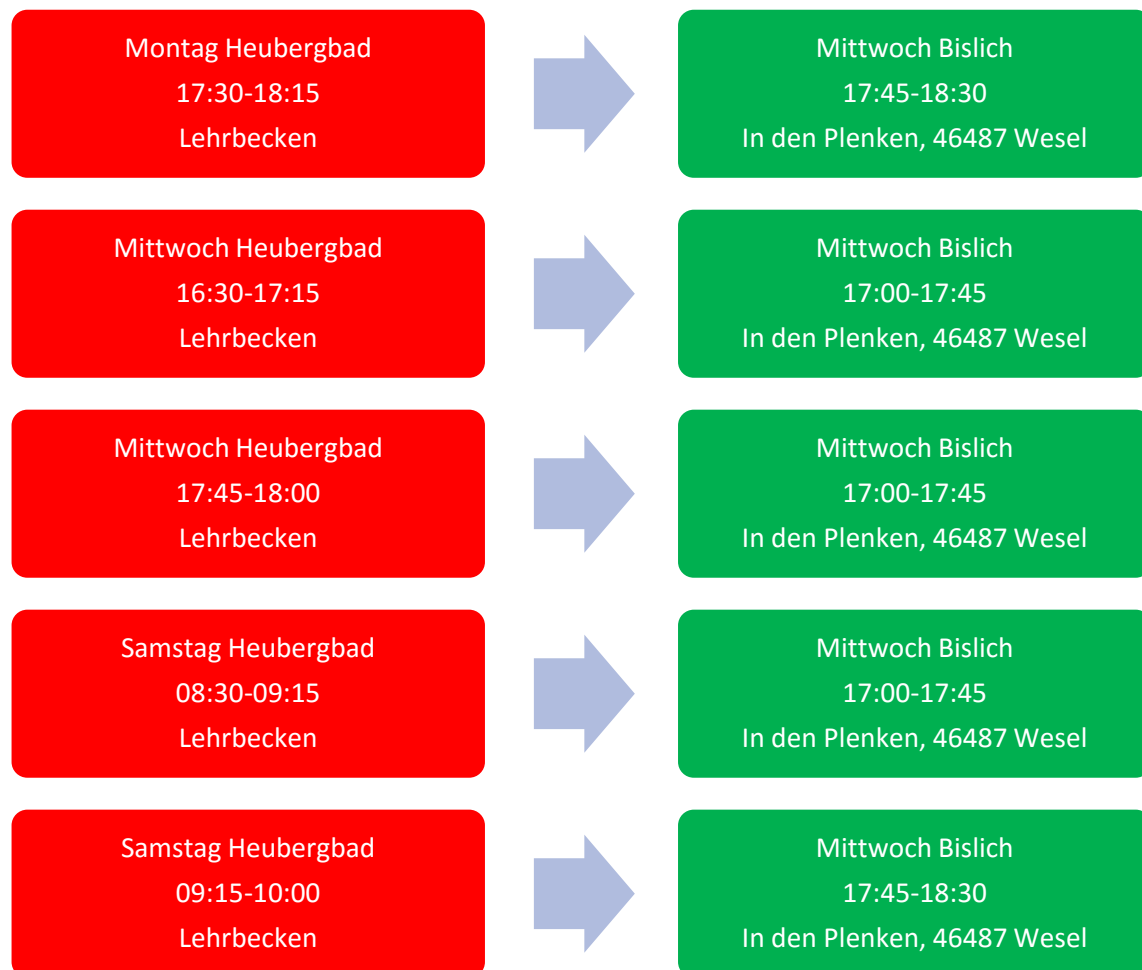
Montag Heubergbad
17:30-18:15
Lehrbecken

Mittwoch Bislich
17:45-18:30
In den Plenken, 46487 Wesel

Mittwoch Heubergbad
16:30-17:15
Lehrbecken

Mittwoch Bislich
17:00-17:45
In den Plenken, 46487 Wesel

Mittwoch Heubergbad
17:45-18:00
Lehrbecken

Mittwoch Bislich
17:00-17:45
In den Plenken, 46487 Wesel

Samstag Heubergbad
08:30-09:15
Lehrbecken

Mittwoch Bislich
17:00-17:45
In den Plenken, 46487 Wesel

Samstag Heubergbad
09:15-10:00
Lehrbecken

Mittwoch Bislich
17:45-18:30
In den Plenken, 46487 Wesel